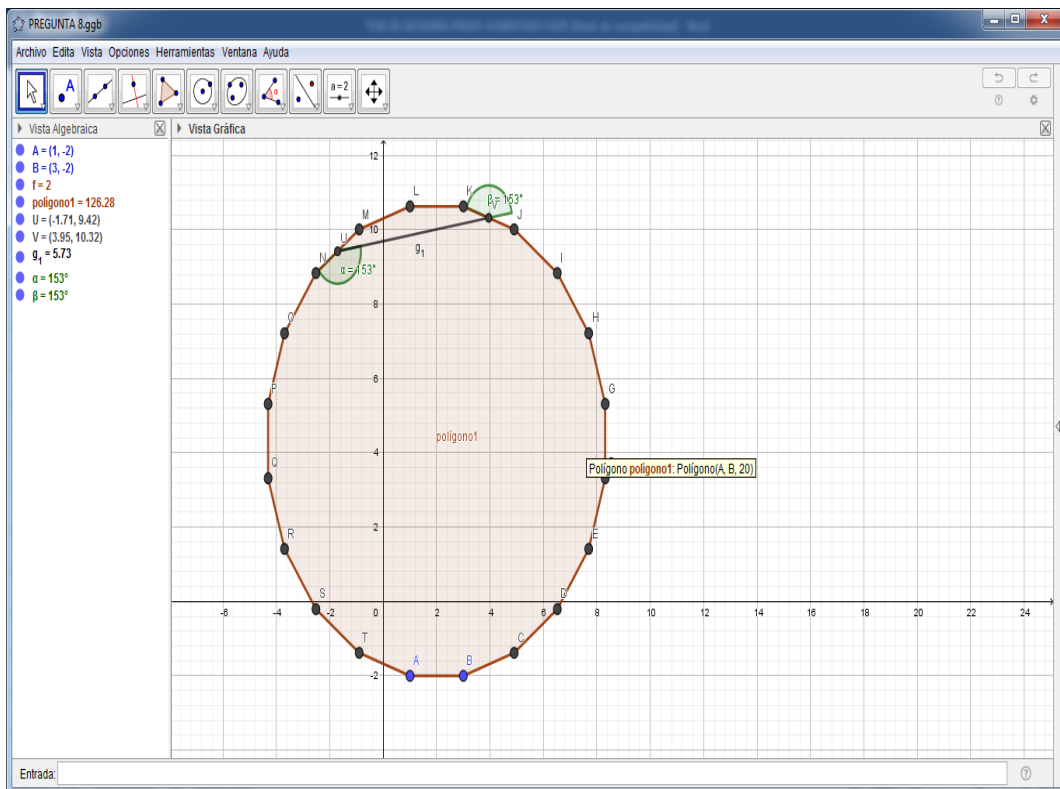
PREGUNTA 8.ggb

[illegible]

Archivo Edita Vista Opciones Herramientas Ventana Ayuda

a = 2

Vista Algebraica

A = (1, -2)
B = (3, -2)
f = 2
polígono1 = 126.28
U = (-1.71, 9.42)
V = (3.95, 10.32)
$g_1$ = 5.73
α = 153°
β = 153°

Vista Gráfica

12
10
8
6
4
2
-2
-6 -4 -2 0 2 4 6 8 10 12 14 16 18 20 22 24

L K J M U V I N H O G P Q R E S D T C A B

β = 153°
α = 153°
$g_1$
polígono1

Polígono polígono1: Polígono(A, B, 20)

Entrada: